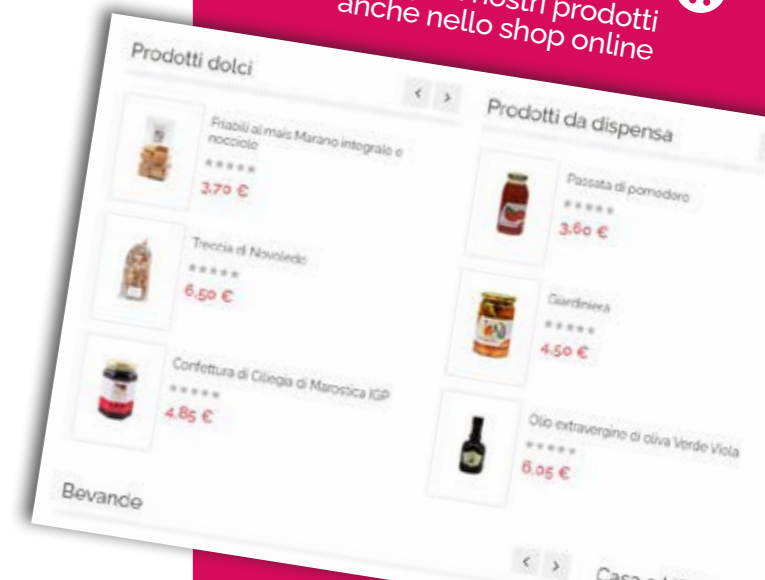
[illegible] nostri prodotti anche nello shop online

Prodotti dolci

< >

Friabili al mais Marano integrale e nocciole

★★★★★

3.70 €

Treccia di Novoledo

★★★★★

6.50 €

Confettura di Ciliegia di Marostica IGP

★★★★★

4.85 €

Prodotti da dispensa

Passata di pomodoro

★★★★★

3.60 €

Giardiniera

★★★★★

4.50 €

Olio extravergine di oliva Verde Viola

★★★★★

6.05 €

Bevande

< >

Casa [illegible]